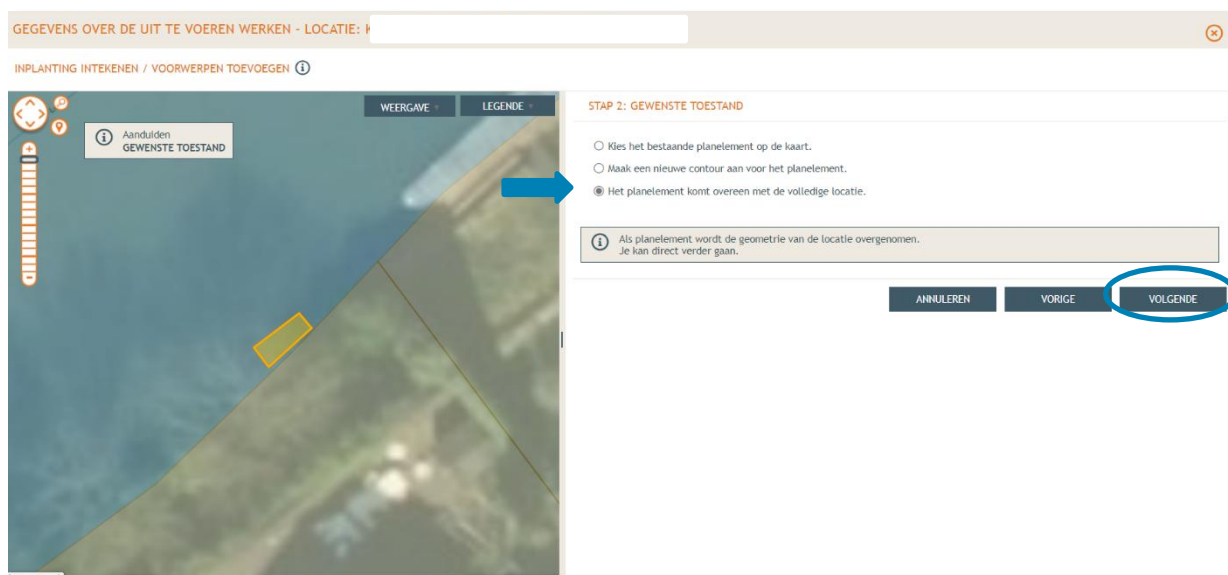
GEGEVENS OVER DE UIT TE VOEREN WERKEN - LOCATIE: K

INPLANTING INTEKENEN / VOORWERPEN TOEVOEGEN

WEERGAVE LEGENDE

Aanduiden
GEWENSTE TOESTAND

STAP 2: GEWENSTE TOESTAND

Kies het bestaande planelement op de kaart.

Maak een nieuwe contour aan voor het planelement.

Het planelement komt overeen met de volledige locatie.

Als planelement wordt de geometrie van de locatie overgenomen.
Je kan direct verder gaan.

ANNULEREN VORIGE VOLGENDE